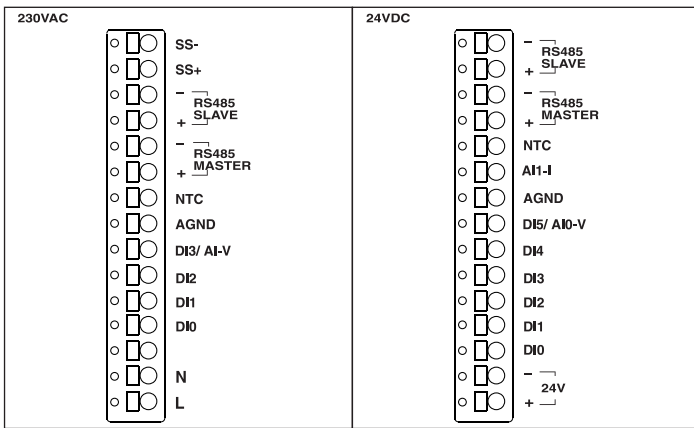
| 230VAC | 24VDC |
|---|---|
| SS-<br>SS+<br>−<br>RS485<br>SLAVE<br>+<br>−<br>RS485<br>MASTER<br>+<br>NTC<br>AGND<br>DI3/ AI-V<br>DI2<br>DI1<br>DI0<br>N<br>L | −<br>RS485<br>SLAVE<br>+<br>−<br>RS485<br>MASTER<br>+<br>NTC<br>AI1-I<br>AGND<br>DI5/ AI0-V<br>DI4<br>DI3<br>DI2<br>DI1<br>DI0<br>−<br>24V<br>+ |